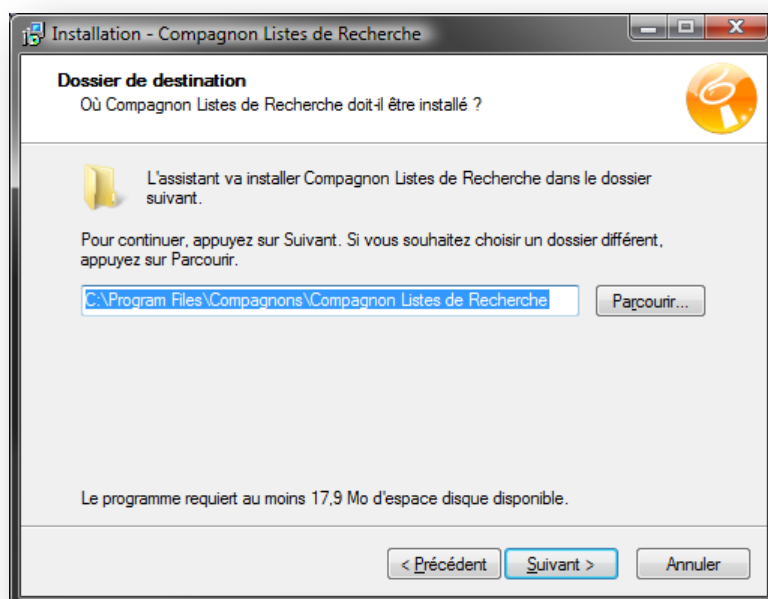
Installation - Compagnon Listes de Recherche

Dossier de destination
Où Compagnon Listes de Recherche doit-il être installé ?

L'assistant va installer Compagnon Listes de Recherche dans le dossier suivant.

Pour continuer, appuyez sur Suivant. Si vous souhaitez choisir un dossier différent, appuyez sur Parcourir.

C:\Program Files\Compagnons\Compagnon Listes de Recherche

Parcourir...

Le programme requiert au moins 17,9 Mo d'espace disque disponible.

< Précédent | Suivant > | Annuler